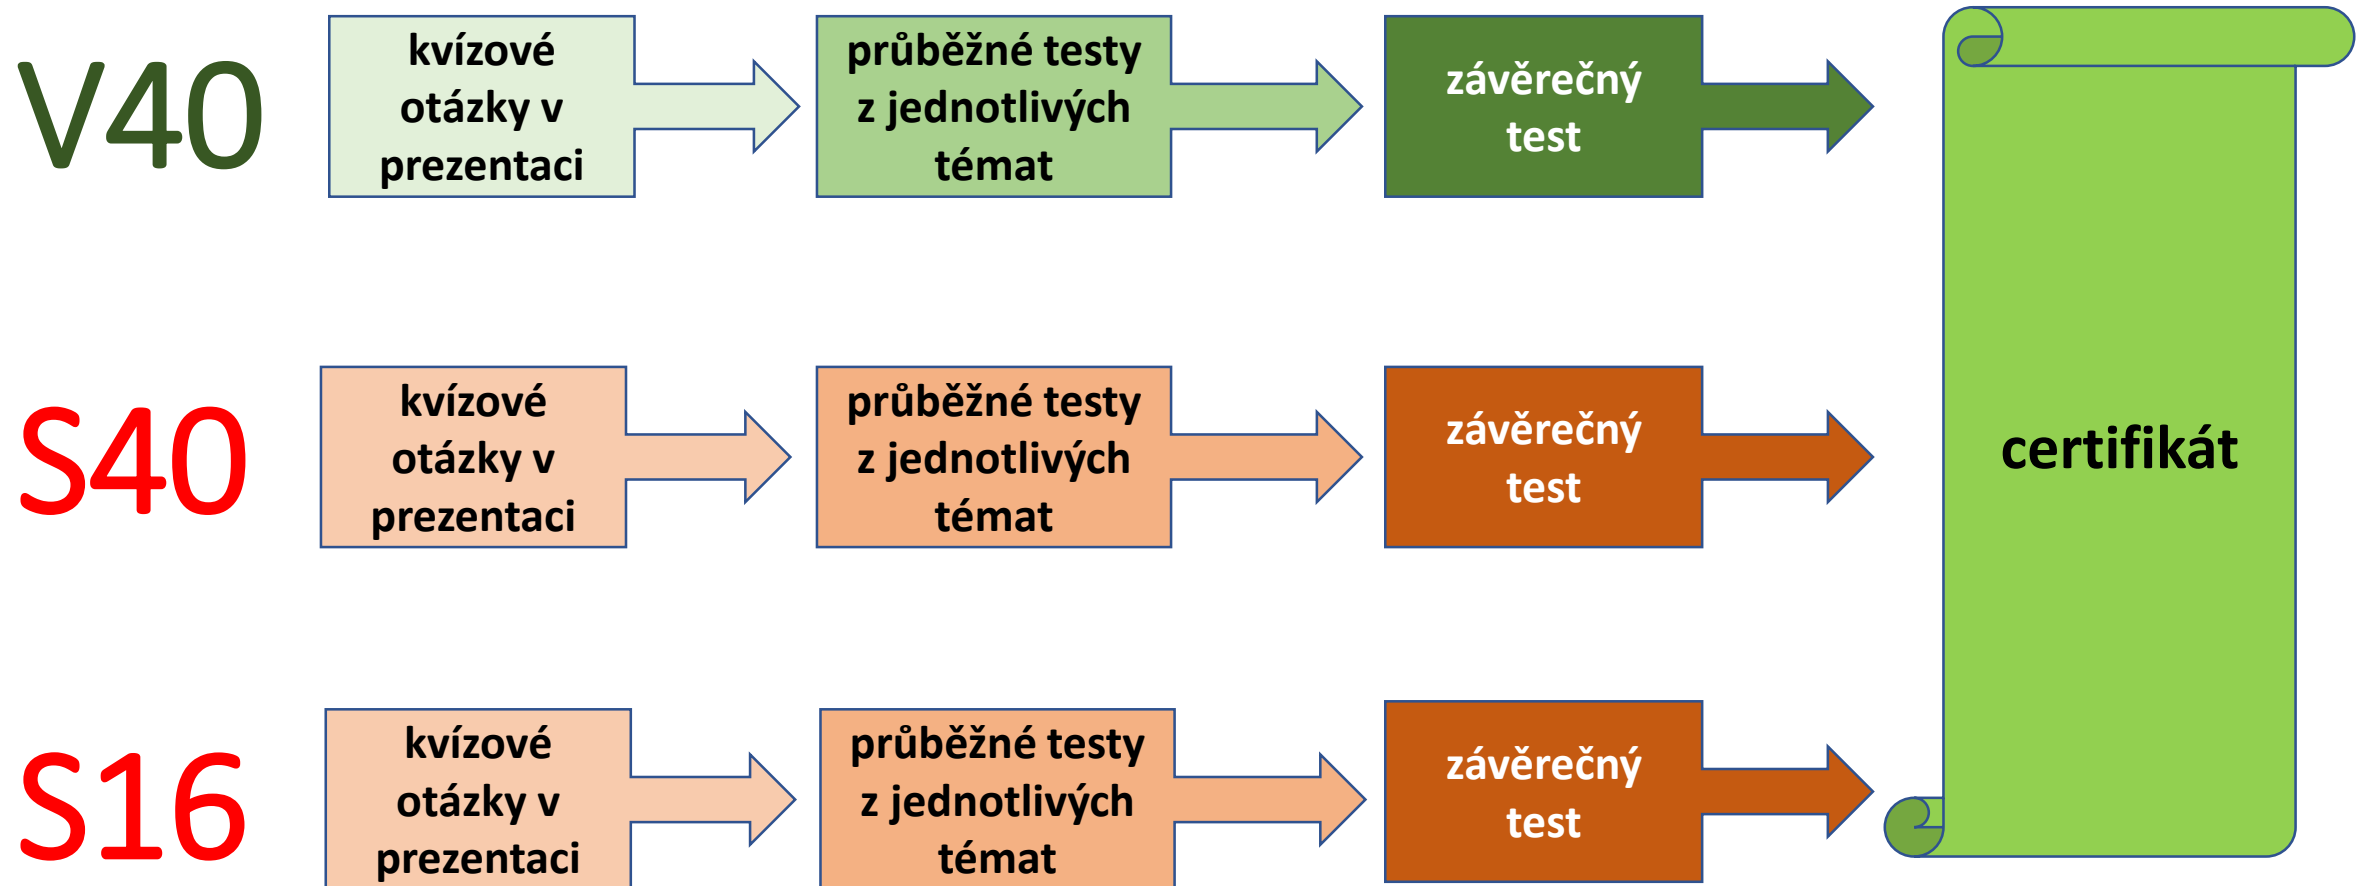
V40

kvízové otázky v prezentaci

průběžné testy z jednotlivých témat

závěrečný test

S40

kvízové otázky v prezentaci

průběžné testy z jednotlivých témat

závěrečný test

S16

kvízové otázky v prezentaci

průběžné testy z jednotlivých témat

závěrečný test

certifikát